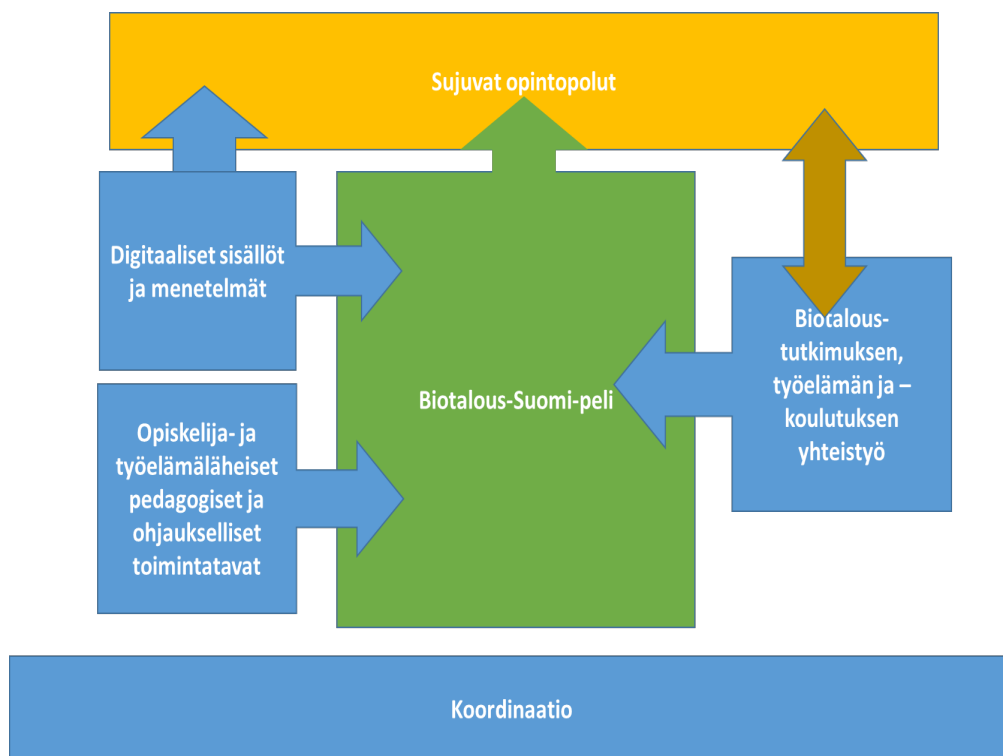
Sujuvat opintopolut

Digitaaliset sisällöt ja menetelmät

Biotalous-Suomi-peli

Biotaloustutkimuksen, työelämän ja –koulutuksen yhteistyö

Opiskelija- ja työelämäläheiset pedagogiset ja ohjaukselliset toimintatavat

Koordinaatio